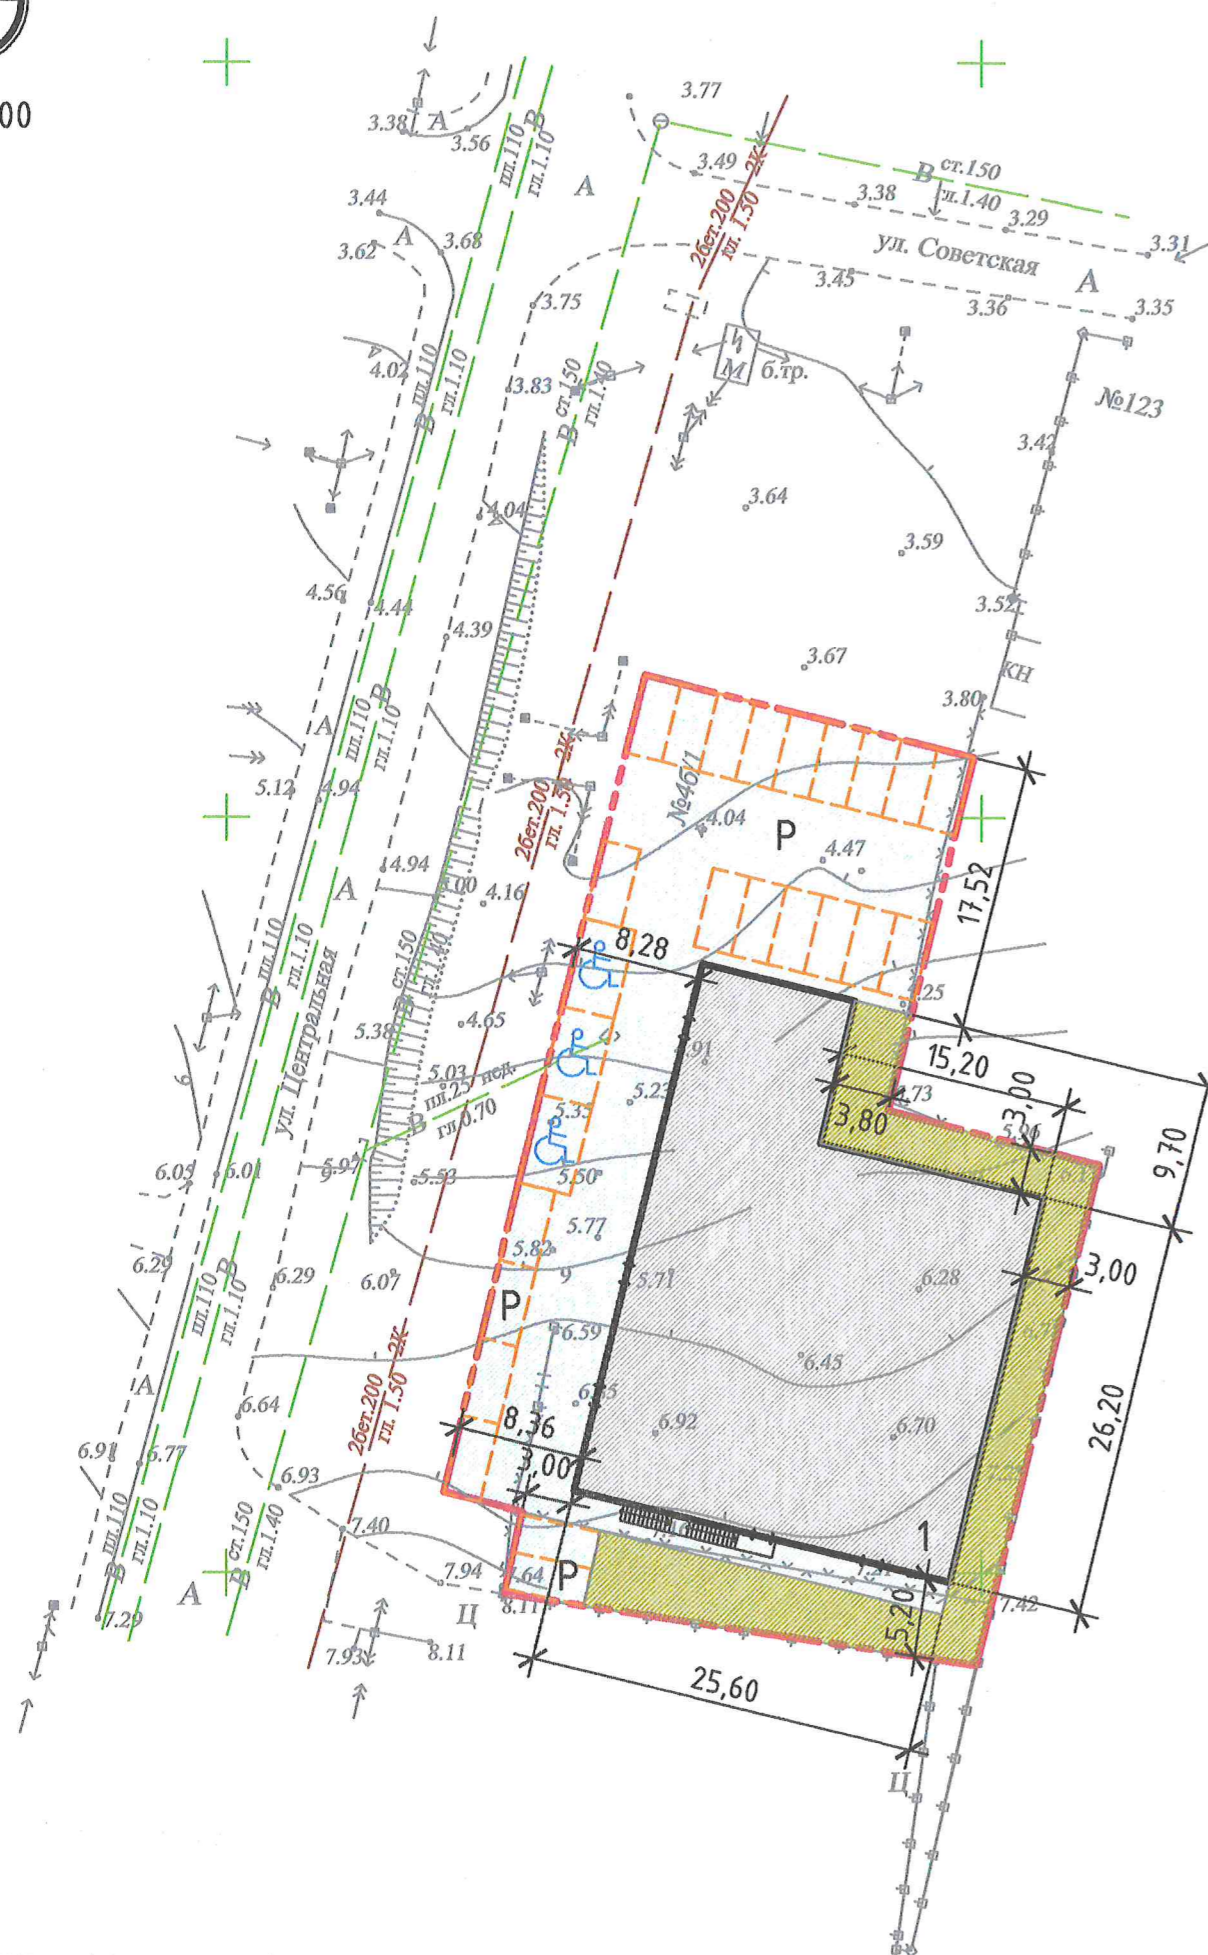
00

3.77
3.38 А
3.56
шл.110 В
гл.1.10
А
3.49
2К
В ст.150
гл.1.40
3.38
3.29
3.31
2бет.200
гл. 1.50
3.44
А
3.68
3.62
ул. Советская
А
3.45
3.36
3.35
3.75
4.02
шл.110
гл.1.10
В
3.83
ст.150
гл.1.40
В
М
б.тр.
№123
3.42
3.64
4.04
3.59
4.56
4.44
4.39
3.52
3.67
КН
3.80
А
шл.110
гл.1.10
В
2К
2бет.200
гл. 1.50
№46/1
4.04
Р
4.47
5.12
4.94
17,52
4.94
5.00
4.16
А
8,28
шл.110
гл.1.10
В
ул. Центральная
ст.150
гл.1.40
.25
4.65
5.38
.91
15,20
5.03
нед.
шл.25
гл.0.70
5.23
4.73
3,00
5.33
3,80
5.26
9,70
6.05
6.01
5.97
5.53
5.50
5.77
5.82
6.29
5.71
6.28
3,00
6.29
6.07
Р
шл.110
гл.1.10
В
6.59
6.45
А
6.64
6.65
6.92
6.70
26,20
2бет.200
гл. 1.50
2К
8,36
3,00
6.91
6.77
6.93
7.40
шл.110
гл.1.10
В
ст.150
гл.1.40
В
1
7.94
.64
Р
7.42
5,20
А
Ц
8.11
7.29
7.93
8.11
25,60
Ц